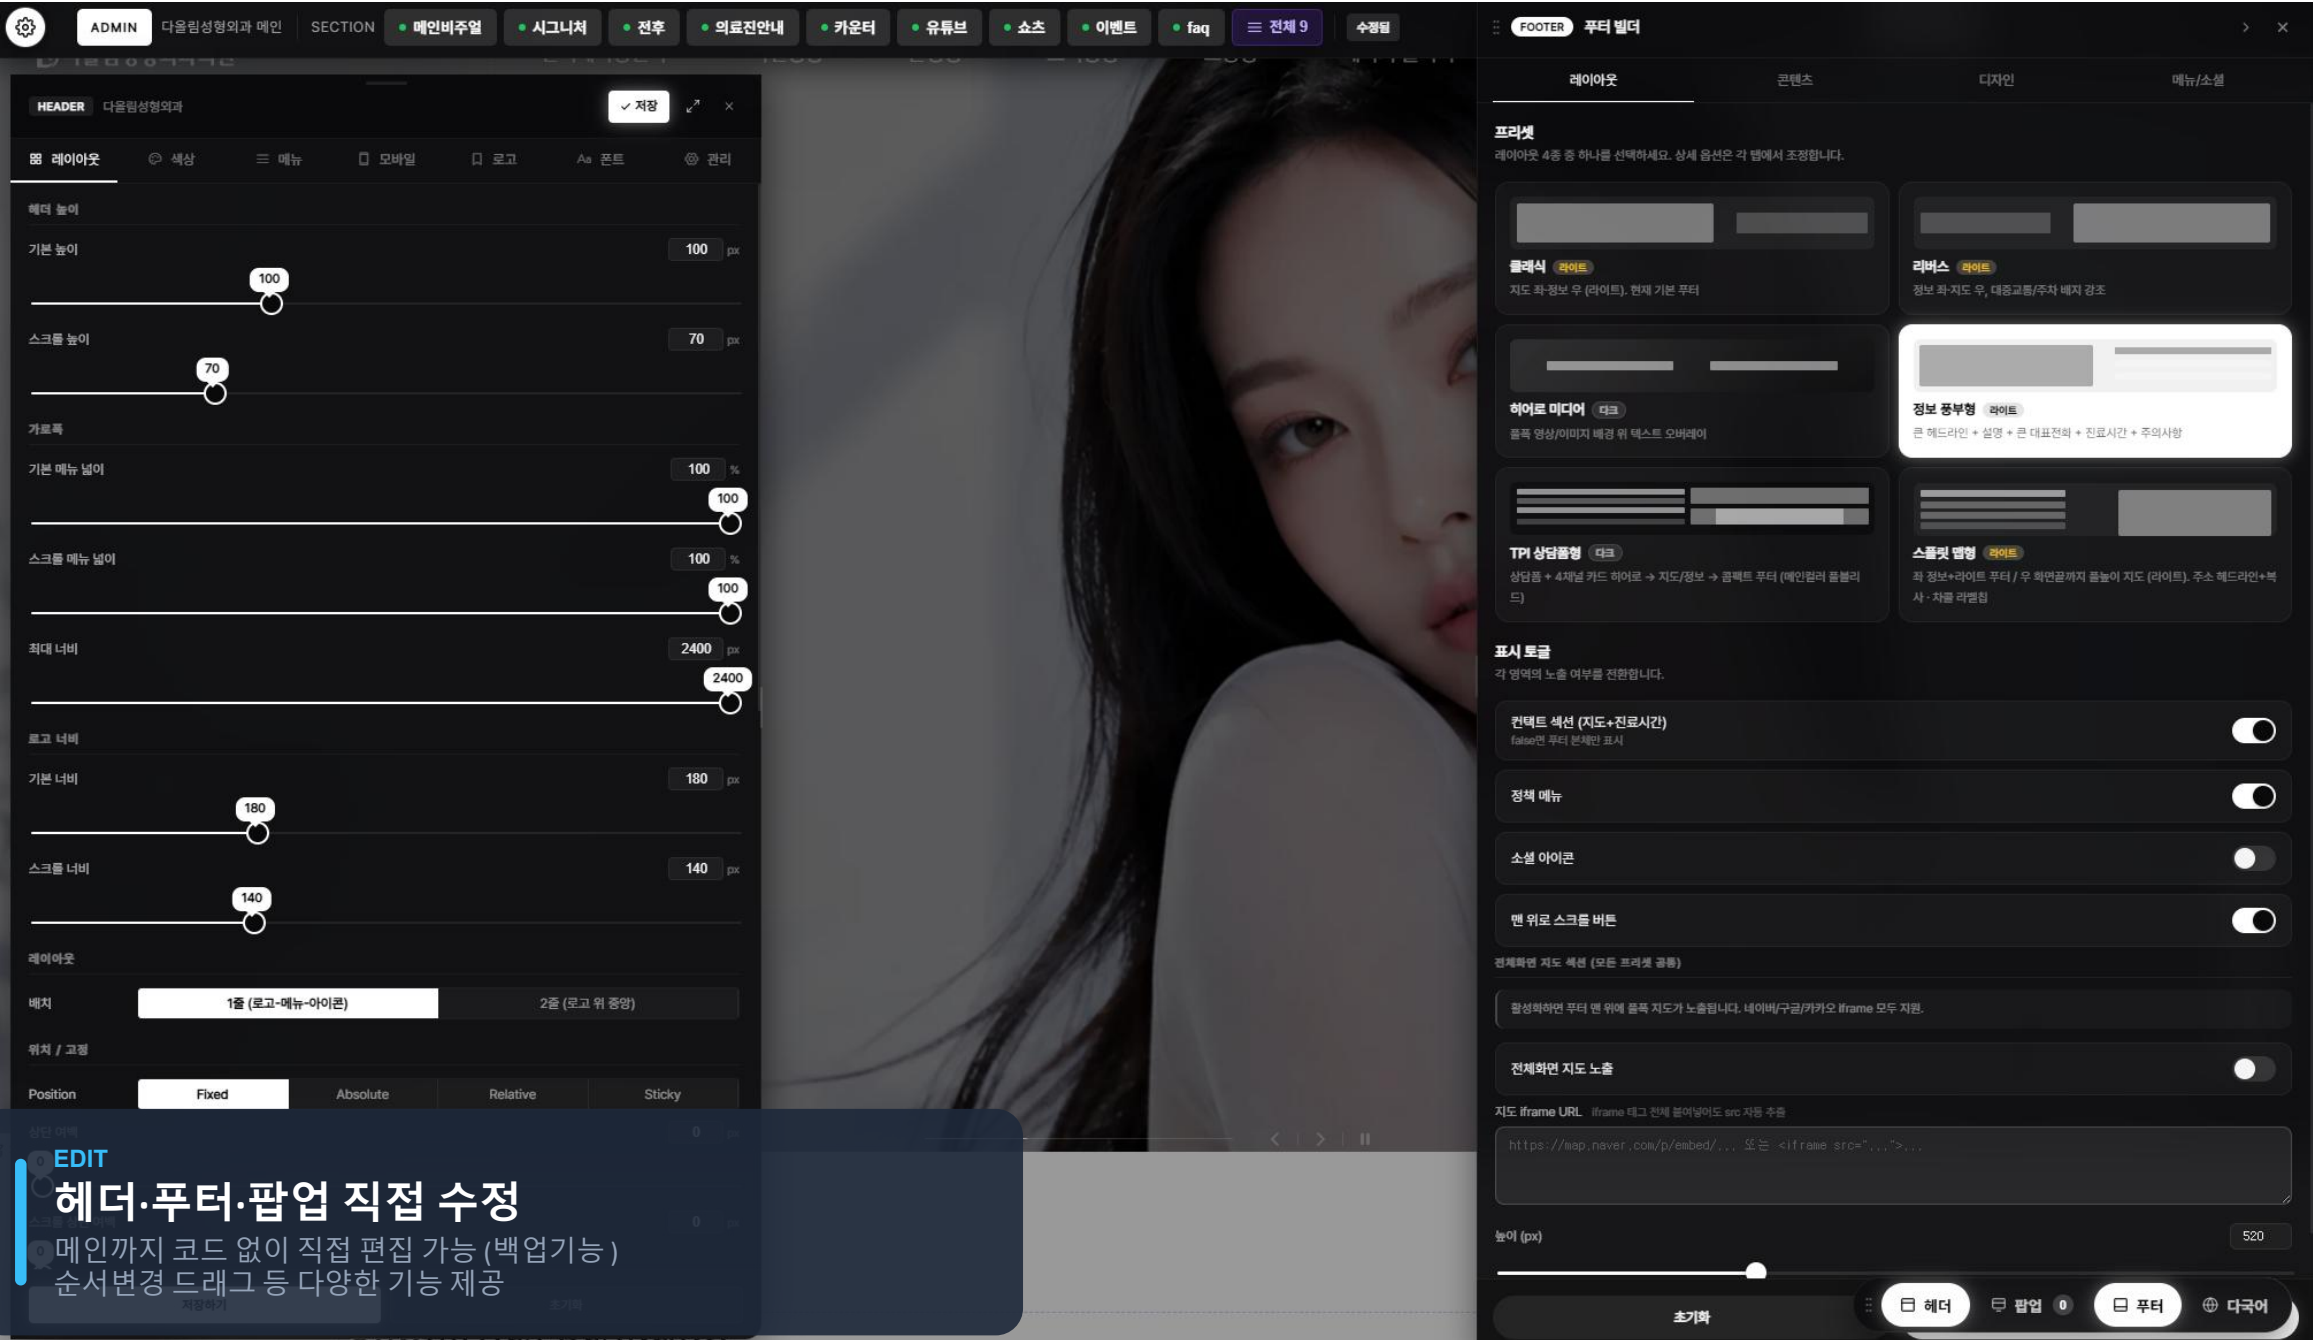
ADMIN 다올림성형외과 메인 SECTION • 메인비주얼 • 시그니처 • 전후 • 의료진안내 • 카운터 • 유튜브 • 쇼츠 • 이벤트 • faq 전체 9 수정됨

HEADER 다올림성형외과 ✓ 저장

레이아웃 색상 메뉴 모바일 로고 폰트 관리

헤더 높이

기본 높이 100 px

100

스크롤 높이 70 px

70

가로폭

기본 메뉴 넓이 100 %

100

스크롤 메뉴 넓이 100 %

100

최대 너비 2400 px

2400

로고 너비

기본 너비 180 px

180

스크롤 너비 140 px

140

레이아웃

배치 1줄 (로고-메뉴-아이콘) 2줄 (로고 위 중앙)

위치 / 고정

Position Fixed Absolute Relative Sticky

EDIT

헤더·푸터·팝업 직접 수정

메인까지 코드 없이 직접 편집 가능 (백업기능)
순서변경 드래그 등 다양한 기능 제공

FOOTER 푸터 빌더

레이아웃 콘텐츠 디자인 메뉴/소셜

프리셋

레이아웃 4종 중 하나를 선택하세요. 상세 옵션은 각 탭에서 조정합니다.

클래식 라이트
지도 좌·정보 우 (라이트). 현재 기본 푸터

리버스 라이트
정보 좌·지도 우, 대중교통/주차 배지 강조

히어로 미디어 다크
풀폭 영상/이미지 배경 위 텍스트 오버레이

정보 풍부형 라이트
큰 헤드라인 + 설명 + 큰 대표전화 + 진료시간 + 주의사항

TPI 상담풀형 다크
상담폼 + 4채널 카드 히어로 → 지도/정보 → 콤팩트 푸터 (메인컬러 풀블리드)

스플릿 맵형 라이트
좌 정보+라이트 푸터 / 우 화면끝까지 풀높이 지도 (라이트). 주소 헤드라인+복사 · 차콜 라벨칩

표시 토글

각 영역의 노출 여부를 전환합니다.

컨택트 섹션 (지도+진료시간)
false면 푸터 본체만 표시

정책 메뉴

소셜 아이콘

맨 위로 스크롤 버튼

전체화면 지도 섹션 (모든 프리셋 공통)

활성화하면 푸터 맨 위에 풀폭 지도가 노출됩니다. 네이버/구글/카카오 iframe 모두 지원.

전체화면 지도 노출

지도 iframe URL iframe 태그 전체 붙여넣어도 src 자동 추출

https://map.naver.com/p/embed/... 또는 <iframe src="...">...

높이 (px) 520

초기화

헤더 팝업 0 푸터 다국어